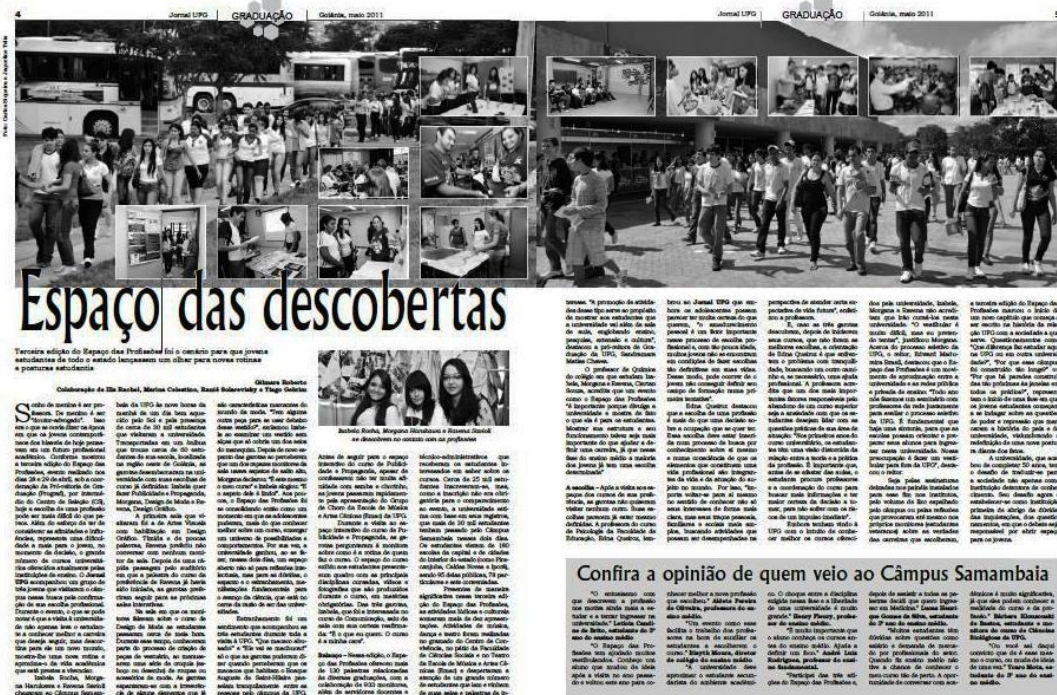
4 Jornal UFG GRADUAÇÃO Goiânia, maio 2011

Jornal UFG GRADUAÇÃO Goiânia, maio 2011 5

Espaço das descobertas

Terceira edição do Espaço das Profissões foi o cenário para que jovens estudantes de todo o estado lançassem um olhar para novas rotinas e posturas estudantis

Gilmara Roberto

Colaboração de Ile Rachel, Marina Celestino, Raniê Solarevisky e Tiago Galdino

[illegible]

Isabela Rocha, Morgana Nanahuan e Rayenna Stavioli se descobrem no contato com as profissões

Confira a opinião de quem veio ao Câmpus Samambaia

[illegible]